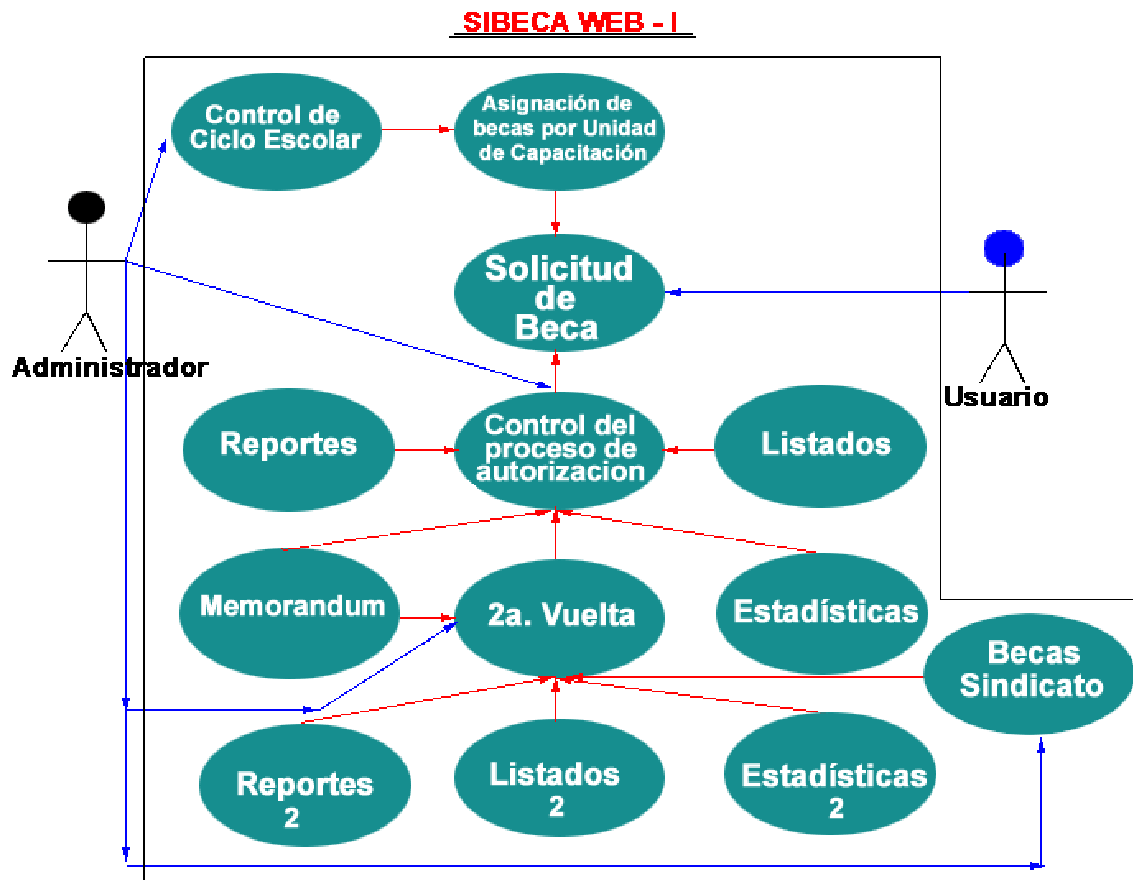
SIBECA WEB - I

Control de Ciclo Escolar

Asignación de becas por Unidad de Capacitación

Solicitud de Beca

Administrador

Usuario

Reportes

Control del proceso de autorizacion

Listados

Memorandum

2a. Vuelta

Estadísticas

Becas Sindicato

Reportes 2

Listados 2

Estadísticas 2